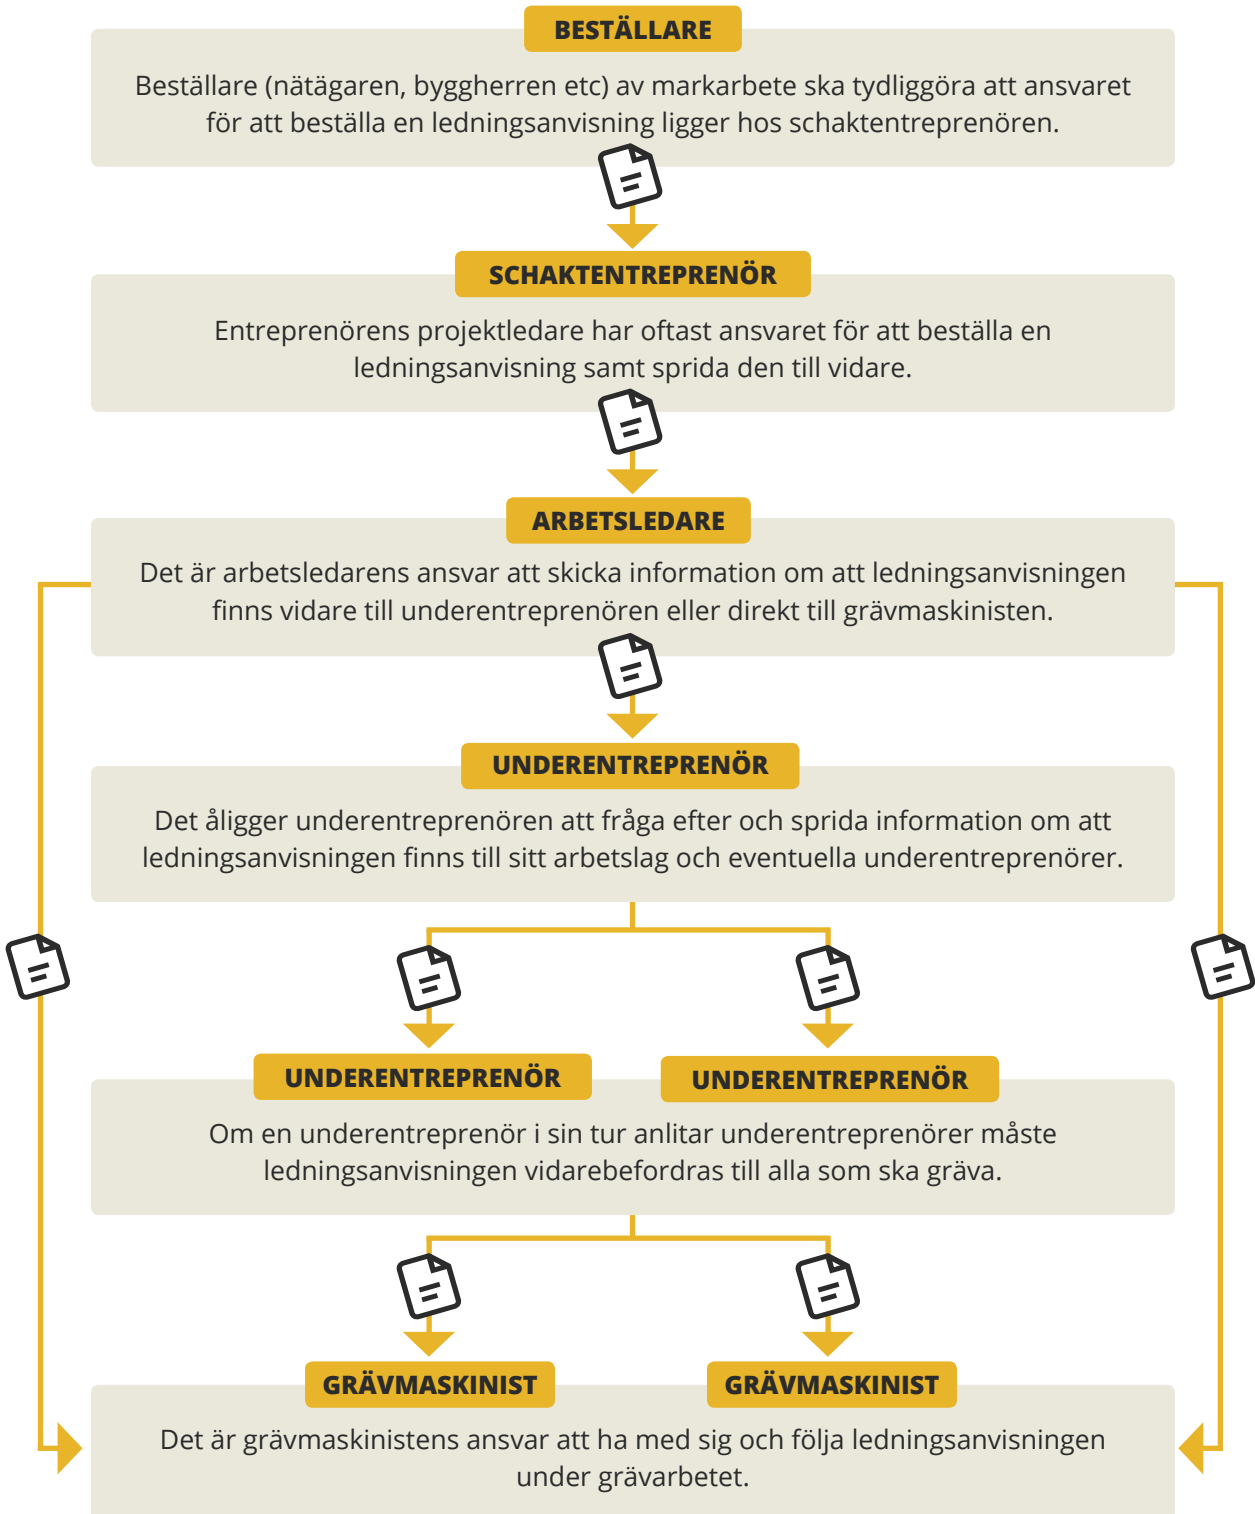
BESTÄLLARE

Beställare (nätägaren, byggherren etc) av markarbete ska tydliggöra att ansvaret för att beställa en ledningsanvisning ligger hos schaktentreprenören.

SCHAKTENTREPRENÖR

Entreprenörens projektledare har oftast ansvaret för att beställa en ledningsanvisning samt sprida den till vidare.

ARBETSLEDARE

Det är arbetsledarens ansvar att skicka information om att ledningsanvisningen finns vidare till underentreprenören eller direkt till grävmaskinisten.

UNDERENTREPRENÖR

Det åligger underentreprenören att fråga efter och sprida information om att ledningsanvisningen finns till sitt arbetslag och eventuella underentreprenörer.

UNDERENTREPRENÖR

UNDERENTREPRENÖR

Om en underentreprenör i sin tur anlitar underentreprenörer måste ledningsanvisningen vidarebefordras till alla som ska gräva.

GRÄVMASKINIST

GRÄVMASKINIST

Det är grävmaskinistens ansvar att ha med sig och följa ledningsanvisningen under grävarbetet.